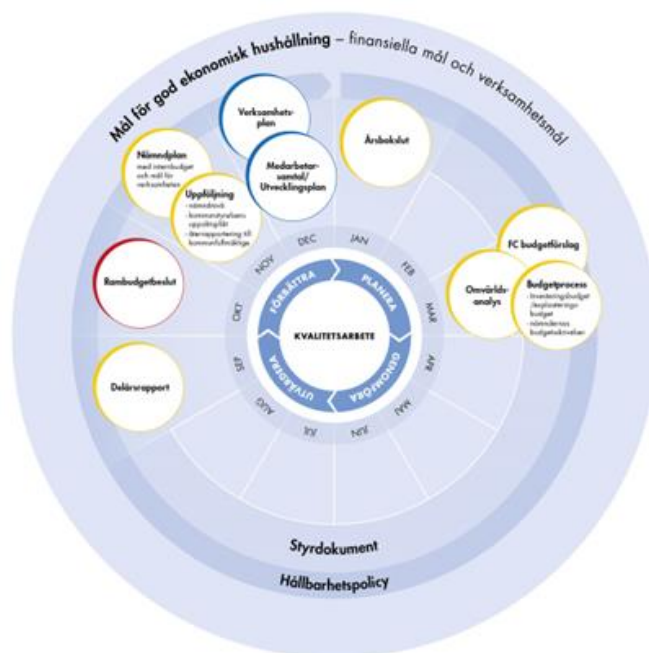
Mål för god ekonomisk hushållning – finansiella mål och verksamhetsmål

Verksamhetsplan

Medarbetarsamtal/ Utvecklingsplan

Årsbokslut

Nämndplan
med internbudget och mål för verksamheten

Uppföljning
- nämndsvis
- kommunstyrelsens uppsiktsplikt
- återrapportering till kommunfullmäktige

FC budgetförslag

Omvärldsanalys

Budgetprocess
- Investeringsbudget /exploateringsbudget
- nämndernas budgetskrivelser

Rambudgetbeslut

Delårsrapport

DEC JAN FEB MAR APR MAJ JUN JUL AUG SEP OKT NOV

FÖRBÄTTRA
PLANERA
GENOMFÖRA
UTVÄRDERA

KVALITETSARBETE

Styrdokument

Hållbarhetspolicy